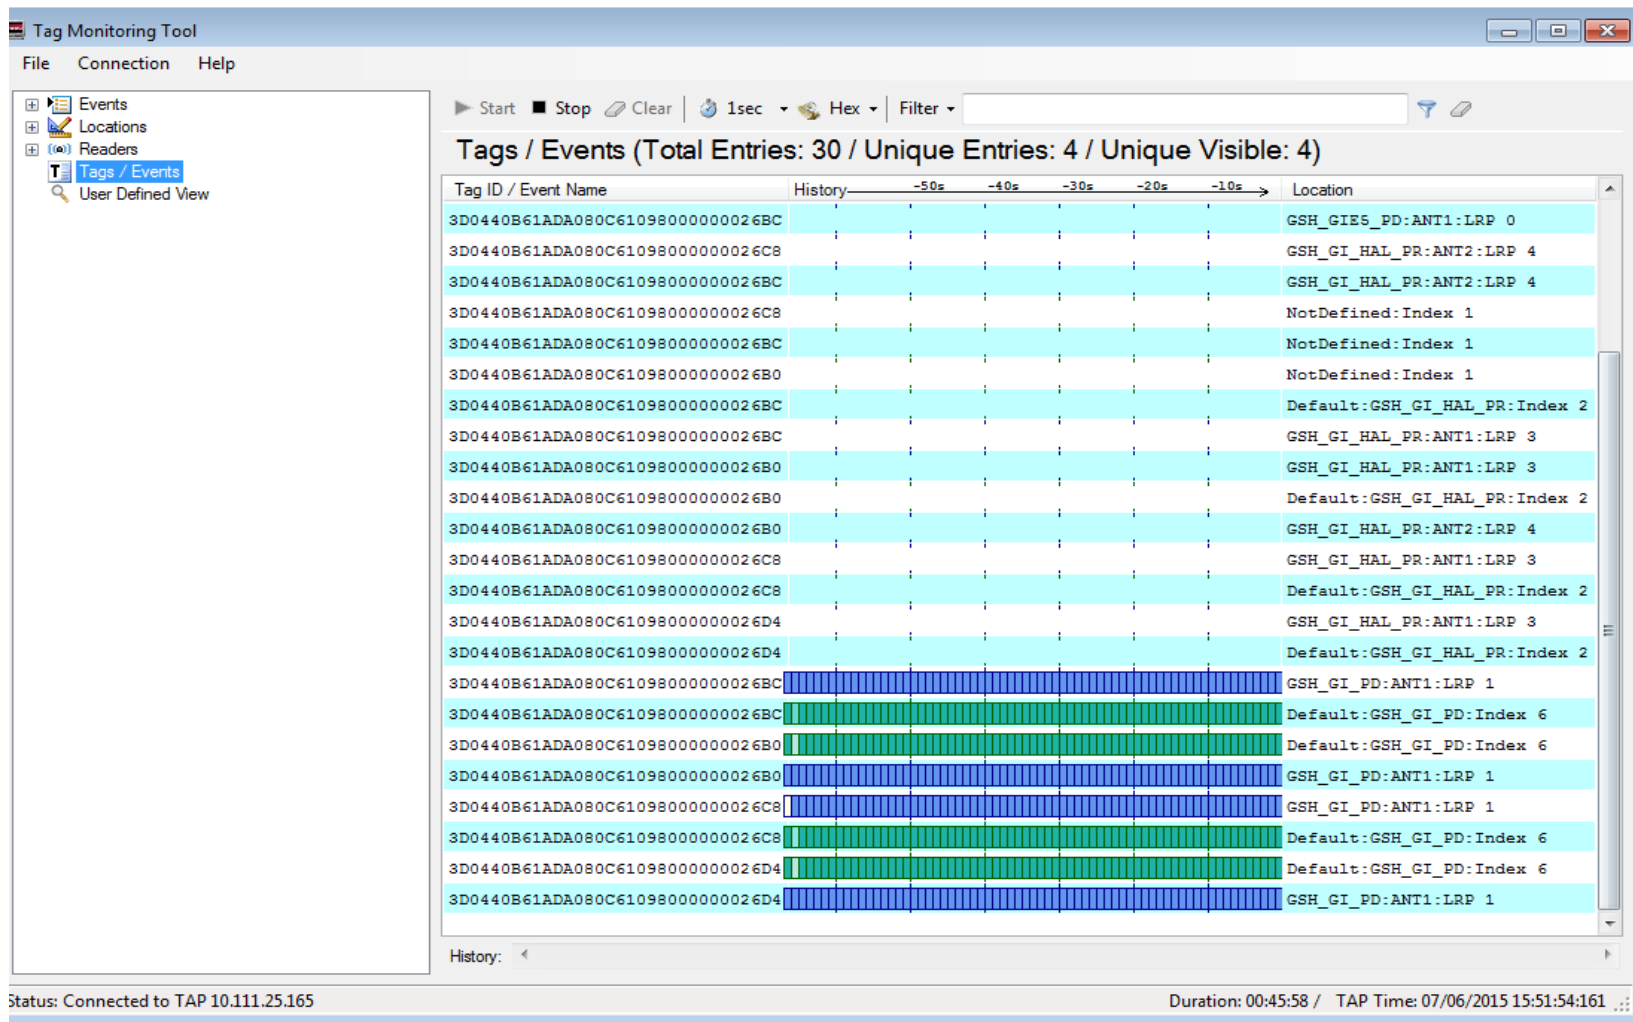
Tag Monitoring Tool

File Connection Help

Events
Locations
Readers
Tags / Events
User Defined View

Start Stop Clear 1sec Hex Filter

Tags / Events (Total Entries: 30 / Unique Entries: 4 / Unique Visible: 4)

| Tag ID / Event Name | History -50s -40s -30s -20s -10s | Location |
|---|---|---|
| 3D0440B61ADA080C61098000000026BC | | GSH_GIES_PD:ANT1:LRP 0 |
| 3D0440B61ADA080C61098000000026C8 | | GSH_GI_HAL_PR:ANT2:LRP 4 |
| 3D0440B61ADA080C61098000000026BC | | GSH_GI_HAL_PR:ANT2:LRP 4 |
| 3D0440B61ADA080C61098000000026C8 | | NotDefined:Index 1 |
| 3D0440B61ADA080C61098000000026BC | | NotDefined:Index 1 |
| 3D0440B61ADA080C61098000000026B0 | | NotDefined:Index 1 |
| 3D0440B61ADA080C61098000000026BC | | Default:GSH_GI_HAL_PR:Index 2 |
| 3D0440B61ADA080C61098000000026BC | | GSH_GI_HAL_PR:ANT1:LRP 3 |
| 3D0440B61ADA080C61098000000026B0 | | GSH_GI_HAL_PR:ANT1:LRP 3 |
| 3D0440B61ADA080C61098000000026B0 | | Default:GSH_GI_HAL_PR:Index 2 |
| 3D0440B61ADA080C61098000000026B0 | | GSH_GI_HAL_PR:ANT2:LRP 4 |
| 3D0440B61ADA080C61098000000026C8 | | GSH_GI_HAL_PR:ANT1:LRP 3 |
| 3D0440B61ADA080C61098000000026C8 | | Default:GSH_GI_HAL_PR:Index 2 |
| 3D0440B61ADA080C61098000000026D4 | | GSH_GI_HAL_PR:ANT1:LRP 3 |
| 3D0440B61ADA080C61098000000026D4 | | Default:GSH_GI_HAL_PR:Index 2 |
| 3D0440B61ADA080C61098000000026BC | | GSH_GI_PD:ANT1:LRP 1 |
| 3D0440B61ADA080C61098000000026BC | | Default:GSH_GI_PD:Index 6 |
| 3D0440B61ADA080C61098000000026B0 | | Default:GSH_GI_PD:Index 6 |
| 3D0440B61ADA080C61098000000026B0 | | GSH_GI_PD:ANT1:LRP 1 |
| 3D0440B61ADA080C61098000000026C8 | | GSH_GI_PD:ANT1:LRP 1 |
| 3D0440B61ADA080C61098000000026C8 | | Default:GSH_GI_PD:Index 6 |
| 3D0440B61ADA080C61098000000026D4 | | Default:GSH_GI_PD:Index 6 |
| 3D0440B61ADA080C61098000000026D4 | | GSH_GI_PD:ANT1:LRP 1 |

History:

Status: Connected to TAP 10.111.25.165
Duration: 00:45:58 / TAP Time: 07/06/2015 15:51:54:161